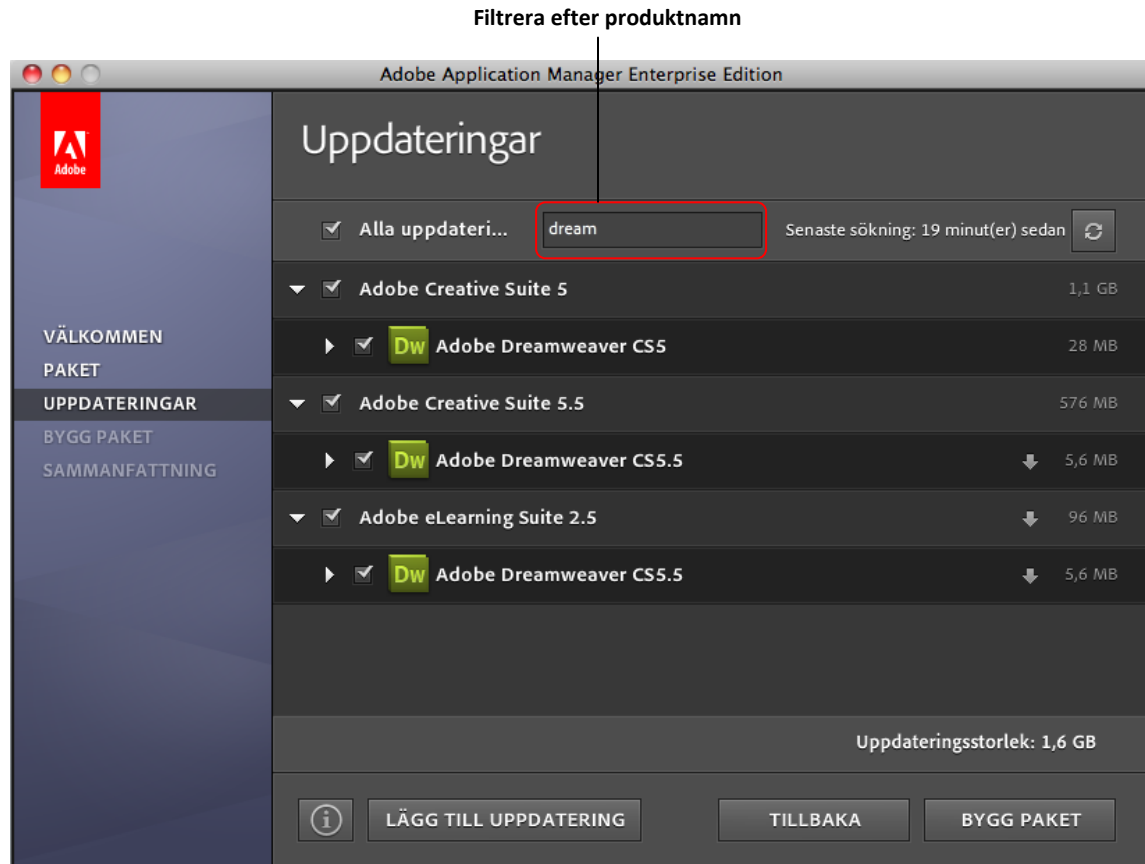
Filtrera efter produktnamn

Adobe Application Manager Enterprise Edition

Adobe

Uppdateringar

Alla uppdateri...

dream

Senaste sökning: 19 minut(er) sedan

Adobe Creative Suite 5 1,1 GB

Dw Adobe Dreamweaver CS5 28 MB

Adobe Creative Suite 5.5 576 MB

Dw Adobe Dreamweaver CS5.5 5,6 MB

Adobe eLearning Suite 2.5 96 MB

Dw Adobe Dreamweaver CS5.5 5,6 MB

VÄLKOMMEN
PAKET
UPPDATERINGAR
BYGG PAKET
SAMMANFATTNING

Uppdateringsstorlek: 1,6 GB

LÄGG TILL UPPDATERING

TILLBAKA

BYGG PAKET